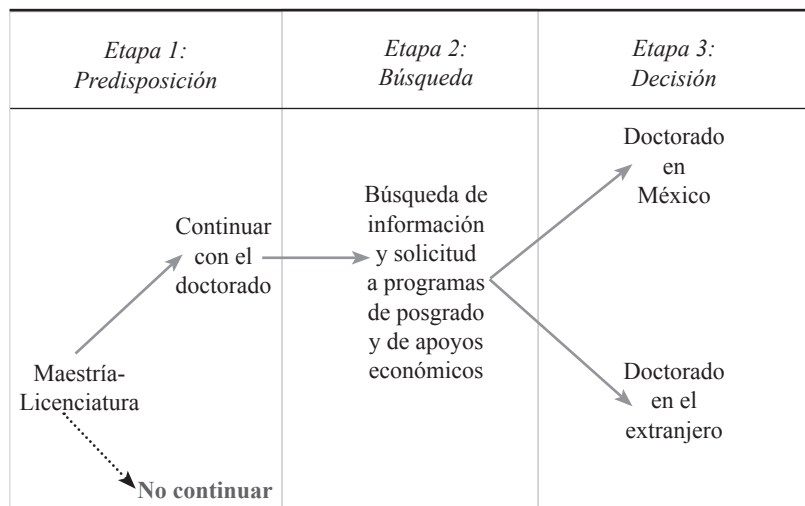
| Etapa 1: Predisposición | Etapa 2: Búsqueda | Etapa 3: Decisión |
|---|---|---|
| Continuar con el doctorado | Búsqueda de información y solicitud a programas de posgrado y de apoyos económicos | Doctorado en México |
| Maestría-Licenciatura | | Doctorado en el extranjero |
| No continuar | | |